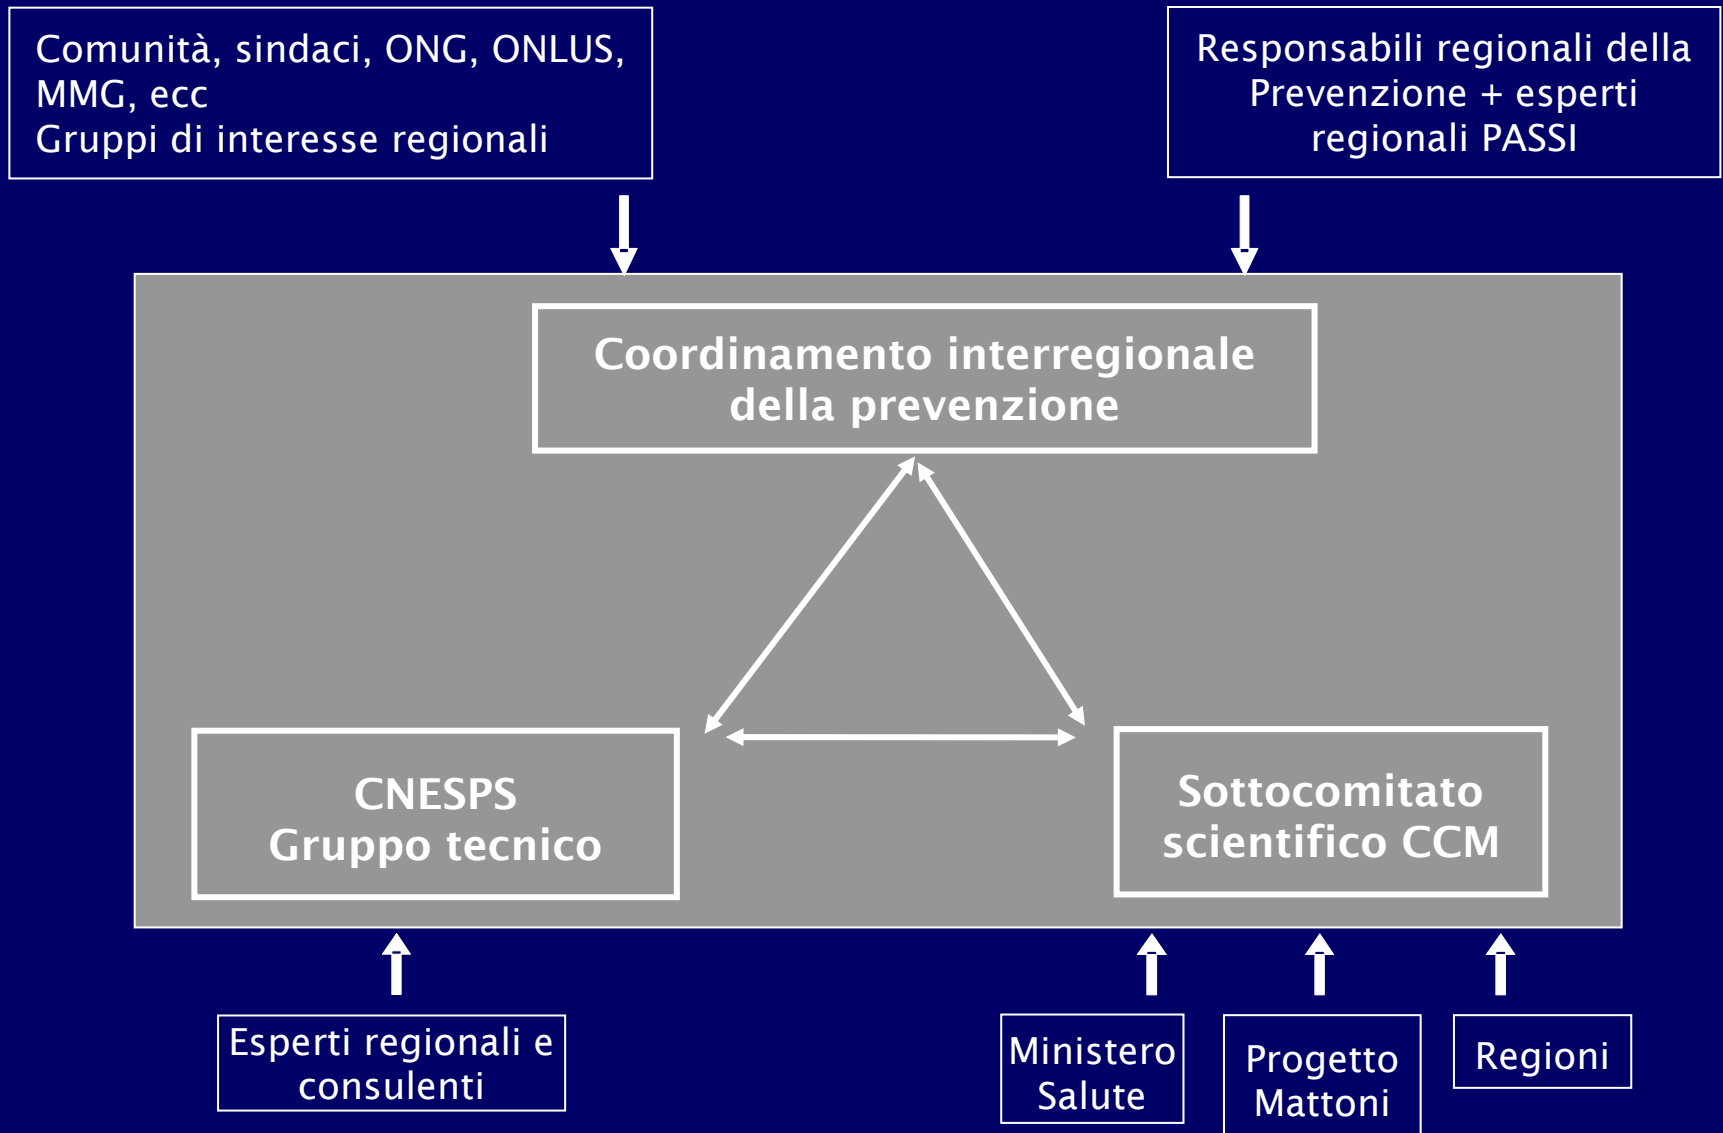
Comunità, sindaci, ONG, ONLUS, MMG, ecc
Gruppi di interesse regionali

Responsabili regionali della Prevenzione + esperti regionali PASSI

Coordinamento interregionale della prevenzione

CNESPS
Gruppo tecnico

Sottocomitato scientifico CCM

Esperti regionali e consulenti

Ministero Salute

Progetto Mattoni

Regioni